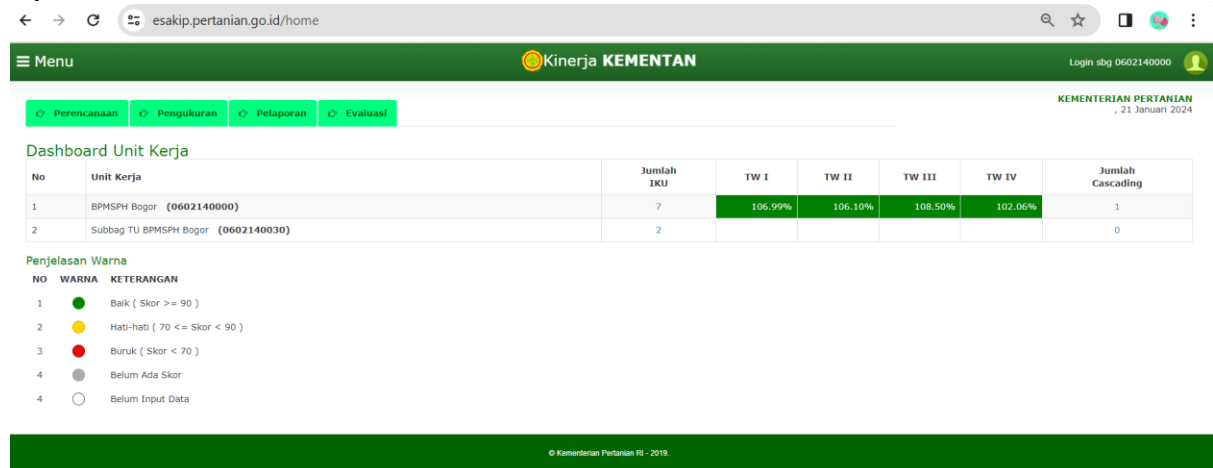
esakip.pertanian.go.id/home

≡ Menu

Kinerja KEMENTAN

Login sbg 0602140000

Perencanaan Pengukuran Pelaporan Evaluasi

KEMENTERIAN PERTANIAN
, 21 Januari 2024

Dashboard Unit Kerja

| No | Unit Kerja | Jumlah IKU | TW I | TW II | TW III | TW IV | Jumlah Cascading |
|---|---|---|---|---|---|---|---|
| 1 | BPMSPH Bogor (0602140000) | 7 | 106.99% | 106.10% | 108.50% | 102.06% | 1 |
| 2 | Subbag TU BPMSPH Bogor (0602140030) | 2 | | | | | 0 |

Penjelasan Warna

| NO | WARNA | KETERANGAN |
|---|---|---|
| 1 | | Baik ( Skor >= 90 ) |
| 2 | | Hati-hati ( 70 <= Skor < 90 ) |
| 3 | | Buruk ( Skor < 70 ) |
| 4 | | Belum Ada Skor |
| 4 | | Belum Input Data |

© Kementerian Pertanian RI - 2019.